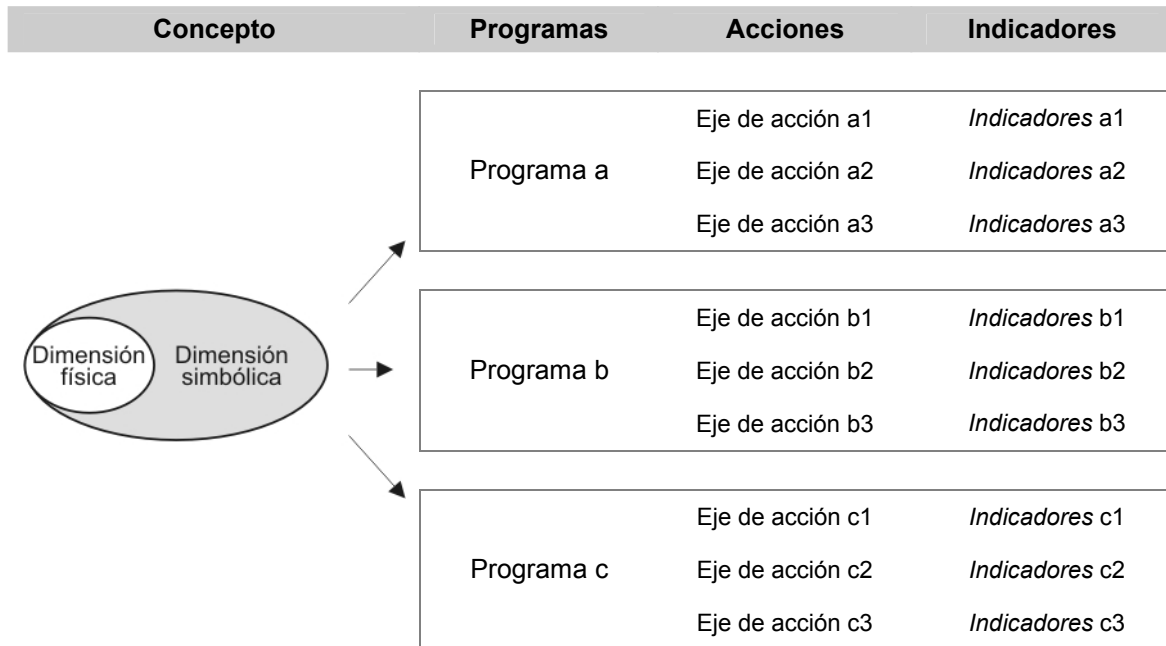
| Concepto | Programas | Acciones | Indicadores |
|---|---|---|---|
| | Programa a | Eje de acción a1 | *Indicadores* a1 |
| | | Eje de acción a2 | *Indicadores* a2 |
| | | Eje de acción a3 | *Indicadores* a3 |
| Dimensión física / Dimensión simbólica | Programa b | Eje de acción b1 | *Indicadores* b1 |
| | | Eje de acción b2 | *Indicadores* b2 |
| | | Eje de acción b3 | *Indicadores* b3 |
| | Programa c | Eje de acción c1 | *Indicadores* c1 |
| | | Eje de acción c2 | *Indicadores* c2 |
| | | Eje de acción c3 | *Indicadores* c3 |